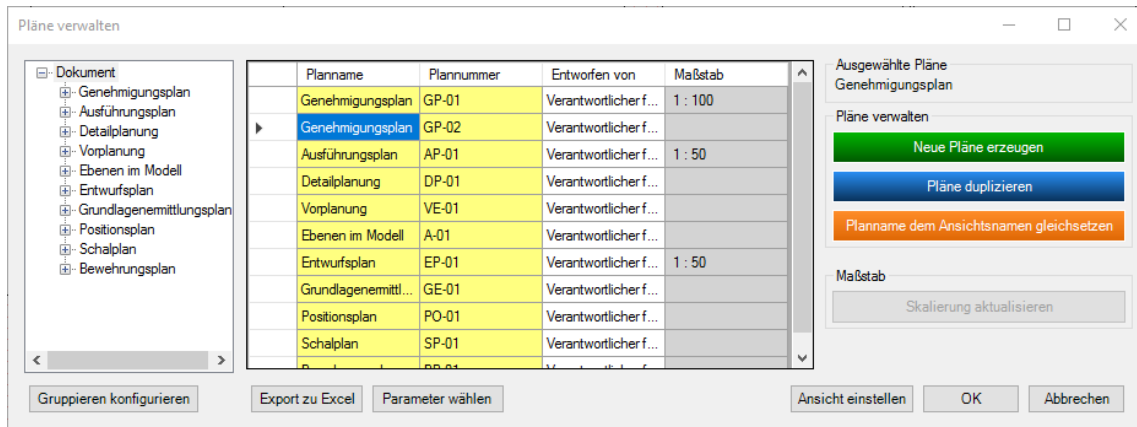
Pläne verwalten

Dokument
Genehmigungsplan
Ausführungsplan
Detailplanung
Vorplanung
Ebenen im Modell
Entwurfsplan
Grundlagenermittlungsplan
Positionsplan
Schalplan
Bewehrungsplan

| Planname | Plannummer | Entworfen von | Maßstab |
|---|---|---|---|
| Genehmigungsplan | GP-01 | Verantwortlicher f... | 1 : 100 |
| Genehmigungsplan | GP-02 | Verantwortlicher f... | |
| Ausführungsplan | AP-01 | Verantwortlicher f... | 1 : 50 |
| Detailplanung | DP-01 | Verantwortlicher f... | |
| Vorplanung | VE-01 | Verantwortlicher f... | |
| Ebenen im Modell | A-01 | Verantwortlicher f... | |
| Entwurfsplan | EP-01 | Verantwortlicher f... | 1 : 50 |
| Grundlagenermittl... | GE-01 | Verantwortlicher f... | |
| Positionsplan | PO-01 | Verantwortlicher f... | |
| Schalplan | SP-01 | Verantwortlicher f... | |
| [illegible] | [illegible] | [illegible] | |

Ausgewählte Pläne
Genehmigungsplan

Pläne verwalten
Neue Pläne erzeugen
Pläne duplizieren
Planname dem Ansichtsnamen gleichsetzen

Maßstab
Skalierung aktualisieren

Gruppieren konfigurieren
Export zu Excel
Parameter wählen
Ansicht einstellen
OK
Abbrechen